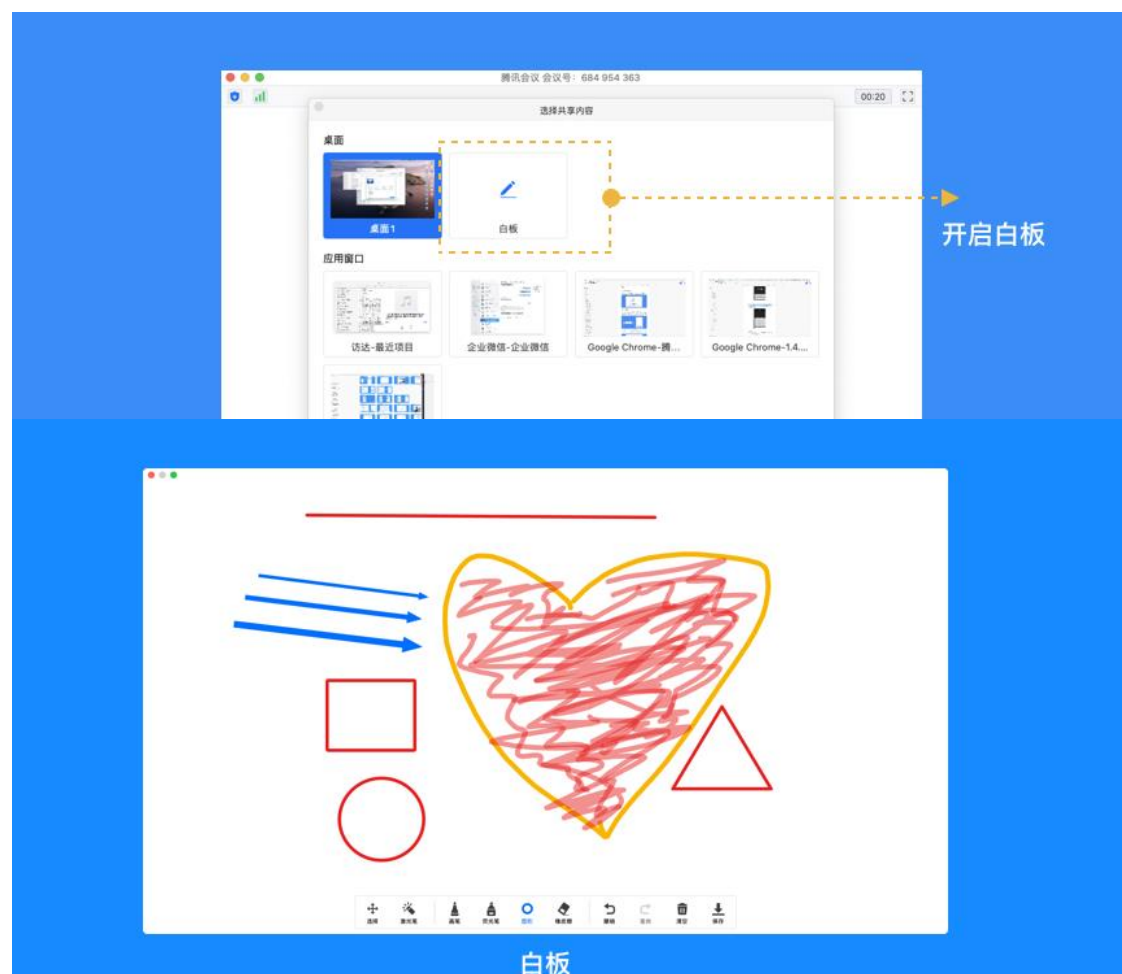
腾讯会议 会议号：684 954 363

00:20

选择共享内容

桌面

桌面1

白板

开启白板

应用窗口

访达-最近项目

企业微信-企业微信

Google Chrome-腾...

Google Chrome-1.4...

选择 激光笔 画笔 荧光笔 图形 橡皮擦 撤销 恢复 清空 保存

白板